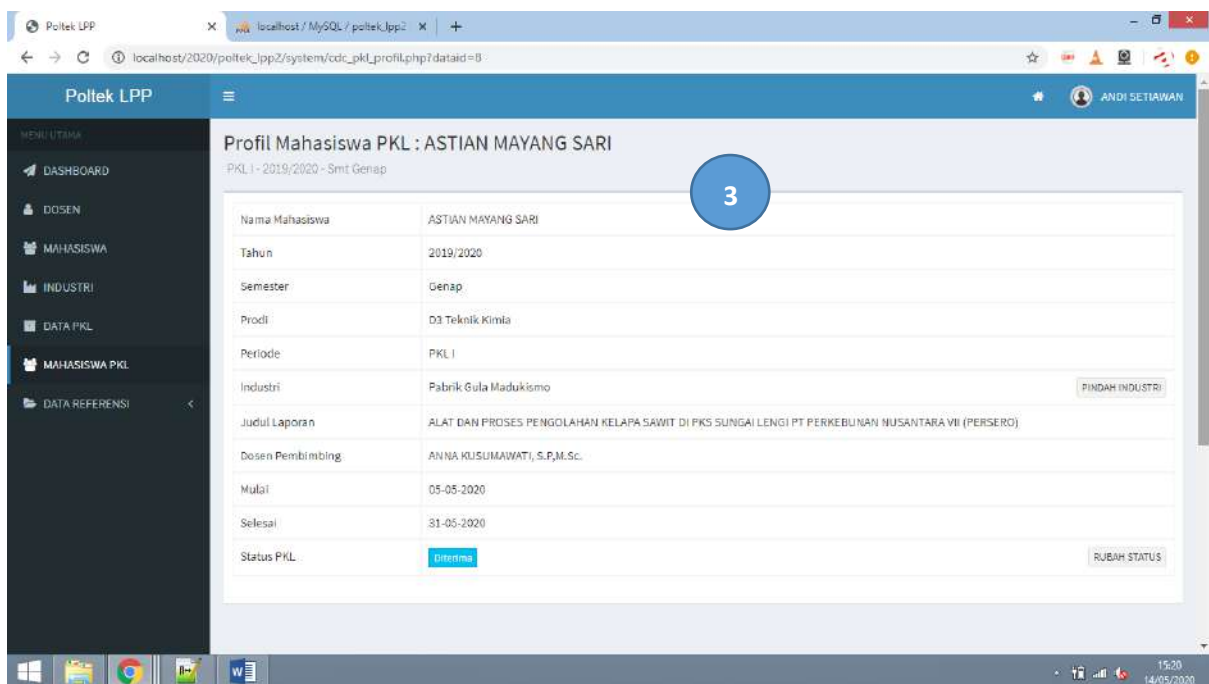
Poltek LPP × localhost / MySQL / poltek_lpp2 × +

localhost/2020/poltek_lpp2/system/cdc_pkl_profil.php?dataid=8

Poltek LPP

ANDI SETIAWAN

MENU UTAMA

DASHBOARD

DOSEN

MAHASISWA

INDUSTRI

DATA PKL

MAHASISWA PKL

DATA REFERENSI

Profil Mahasiswa PKL : ASTIAN MAYANG SARI

PKL I - 2019/2020 - Smt Genap

3

| | |
|---|---|
| Nama Mahasiswa | ASTIAN MAYANG SARI |
| Tahun | 2019/2020 |
| Semester | Genap |
| Prodi | D3 Teknik Kimia |
| Periode | PKL I |
| Industri | Pabrik Gula Madukismo PINDAH INDUSTRI |
| Judul Laporan | ALAT DAN PROSES PENGOLAHAN KELAPA SAWIT DI PKS SUNGAI LENGI PT PERKEBUNAN NUSANTARA VII (PERSERO) |
| Dosen Pembimbing | ANNA KUSUMAWATI, S.P.,M.Sc. |
| Mulai | 05-05-2020 |
| Selesai | 31-05-2020 |
| Status PKL | Diterima RUBAH STATUS |

15:20
14/05/2020